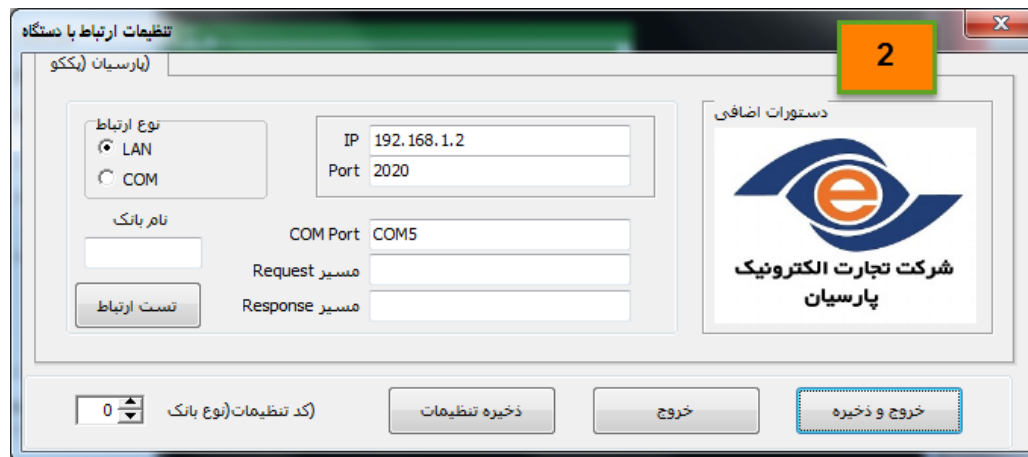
تنظیمات ارتباط با دستگاه
X
(پارسیان (پککو
2
دستورات اضافی
شرکت تجارت الکترونیک پارسیان
نوع ارتباط
LAN
COM
IP 192.168.1.2
Port 2020
نام بانک
COM Port COM5
مسیر Request
مسیر Response
تست ارتباط
0
(کد تنظیمات(نوع بانک
ذخیره تنظیمات
خروج
خروج و ذخیره